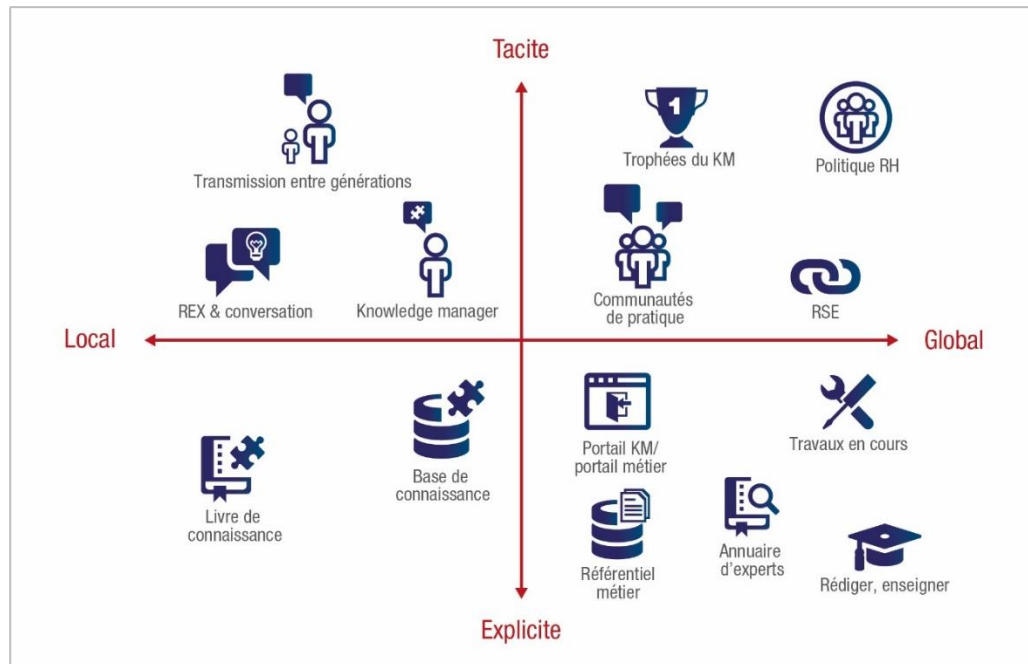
Tacite

Transmission entre générations

Trophées du KM

Politique RH

REX & conversation

Knowledge manager

Communautés de pratique

RSE

Local

Global

Portail KM/ portail métier

Travaux en cours

Base de connaissance

Livre de connaissance

Référentiel métier

Annuaire d'experts

Rédiger, enseigner

Explicite